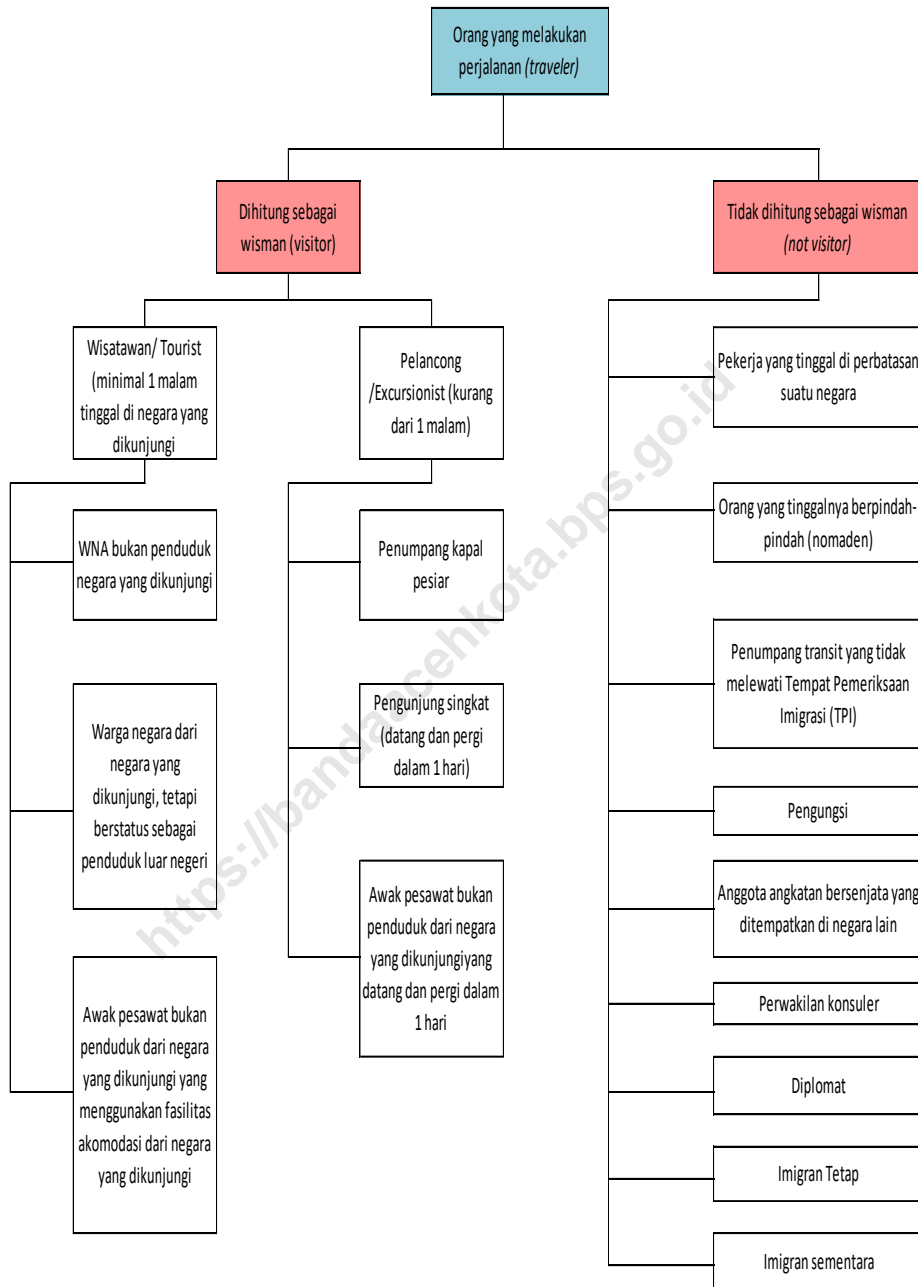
Orang yang melakukan perjalanan *(traveler)*

Dihitung sebagai wisman (visitor)

Tidak dihitung sebagai wisman *(not visitor)*

Wisatawan/ Tourist (minimal 1 malam tinggal di negara yang dikunjungi

Pelancong /Excursionist (kurang dari 1 malam)

WNA bukan penduduk negara yang dikunjungi

Warga negara dari negara yang dikunjungi, tetapi berstatus sebagai penduduk luar negeri

Awak pesawat bukan penduduk dari negara yang dikunjungi yang menggunakan fasilitas akomodasi dari negara yang dikunjungi

Penumpang kapal pesiar

Pengunjung singkat (datang dan pergi dalam 1 hari)

Awak pesawat bukan penduduk dari negara yang dikunjungiyang datang dan pergi dalam 1 hari

Pekerja yang tinggal di perbatasan suatu negara

Orang yang tinggalnya berpindah-pindah (nomaden)

Penumpang transit yang tidak melewati Tempat Pemeriksaan Imigrasi (TPI)

Pengungsi

Anggota angkatan bersenjata yang ditempatkan di negara lain

Perwakilan konsuler

Diplomat

Imigran Tetap

Imigran sementara

https://bandaacehkota.bps.go.id